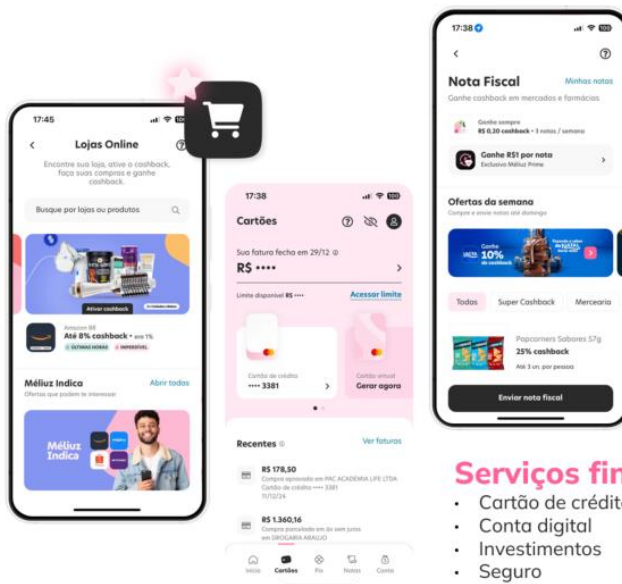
17:45

Lojas Online

Encontre sua loja, ative o cashback, faça suas compras e ganhe cashback.

Busque por lojas ou produtos

Ativar cashback

Amazon BR
Até 8% cashback • era 1%
ÚLTIMAS HORAS • IMPERDÍVEL

Méliuz Indica
Abrir todas
Ofertas que podem te interessar

Méliuz Indica

17:38

Cartões

Sua fatura fecha em 29/12
R$ ••••

Limite disponível R$ ••••
Acessar limite

Cartão de crédito
•••• 3381

Cartão virtual
Gerar agora

Recentes
Ver faturas

R$ 178,50
Compra aprovada em PAC ACADEMIA LIFE LTDA
Cartão de crédito •••• 3381
11/12/24

R$ 1.360,16
Compra parcelada em 10x sem juros
em DROGARIA ARAUJO

Início
Cartões
Pix
Notas
Conta

17:38

Nota Fiscal
Minhas notas
Ganhe cashback em mercados e farmácias

Ganhe sempre
R$ 0,20 cashback • 3 notas / semana

Ganhe R$1 por nota
Exclusivo Méliuz Prime

Ofertas da semana
Compre e envie notas até domingo

Ganhe
10%
de cashback

Todos
Super Cashback
Mercearia

Popcorners Sabores 57g
25% cashback
Até 3 un. por pessoa

Enviar nota fiscal

Serviços fin
• Cartão de crédit
• Conta digital
• Investimentos
• Seguro